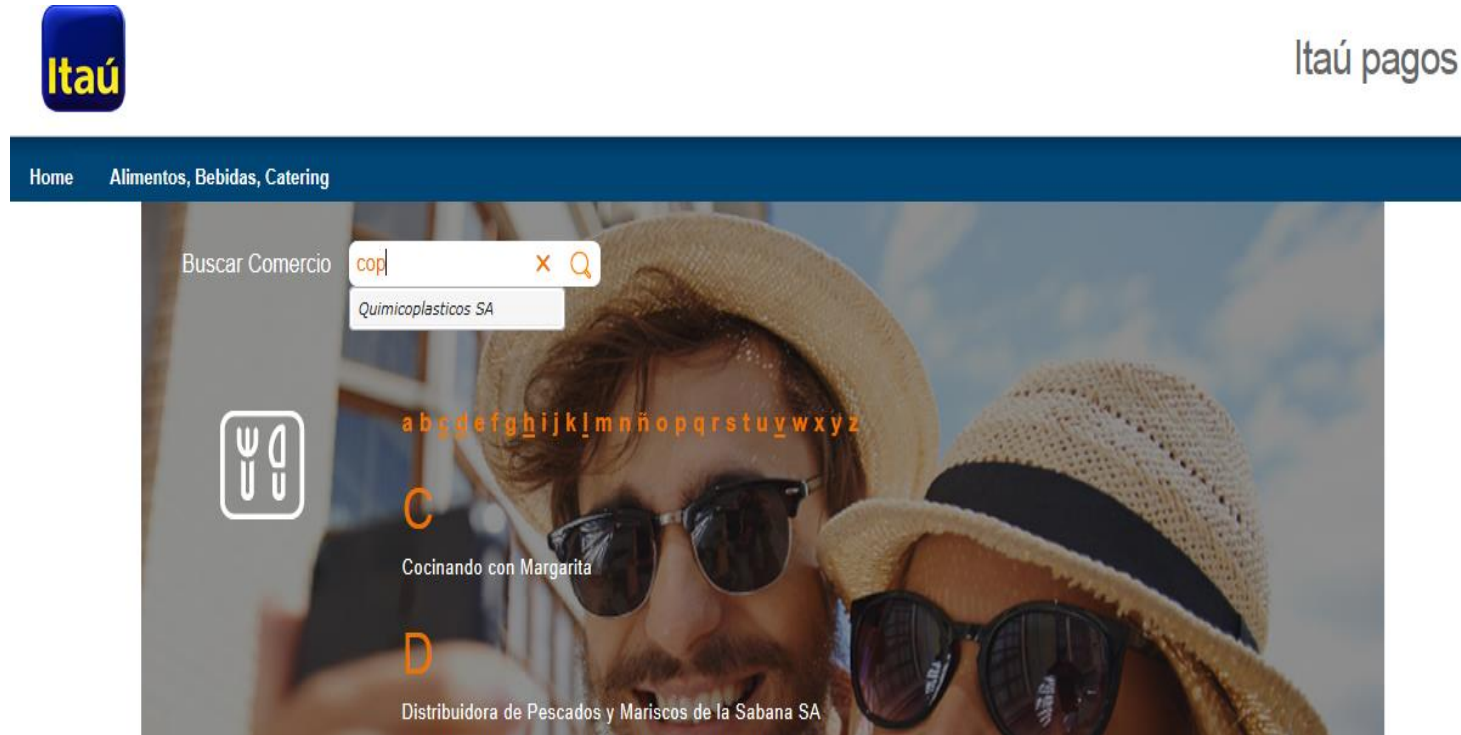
Itaú

Itaú pagos

Home Alimentos, Bebidas, Catering

Buscar Comercio cop

Quimicoplasticos SA

a b c d e f g h i j k l m n ñ o p q r s t u v w x y z

C

Cocinando con Margarita

D

Distribuidora de Pescados y Mariscos de la Sabana SA